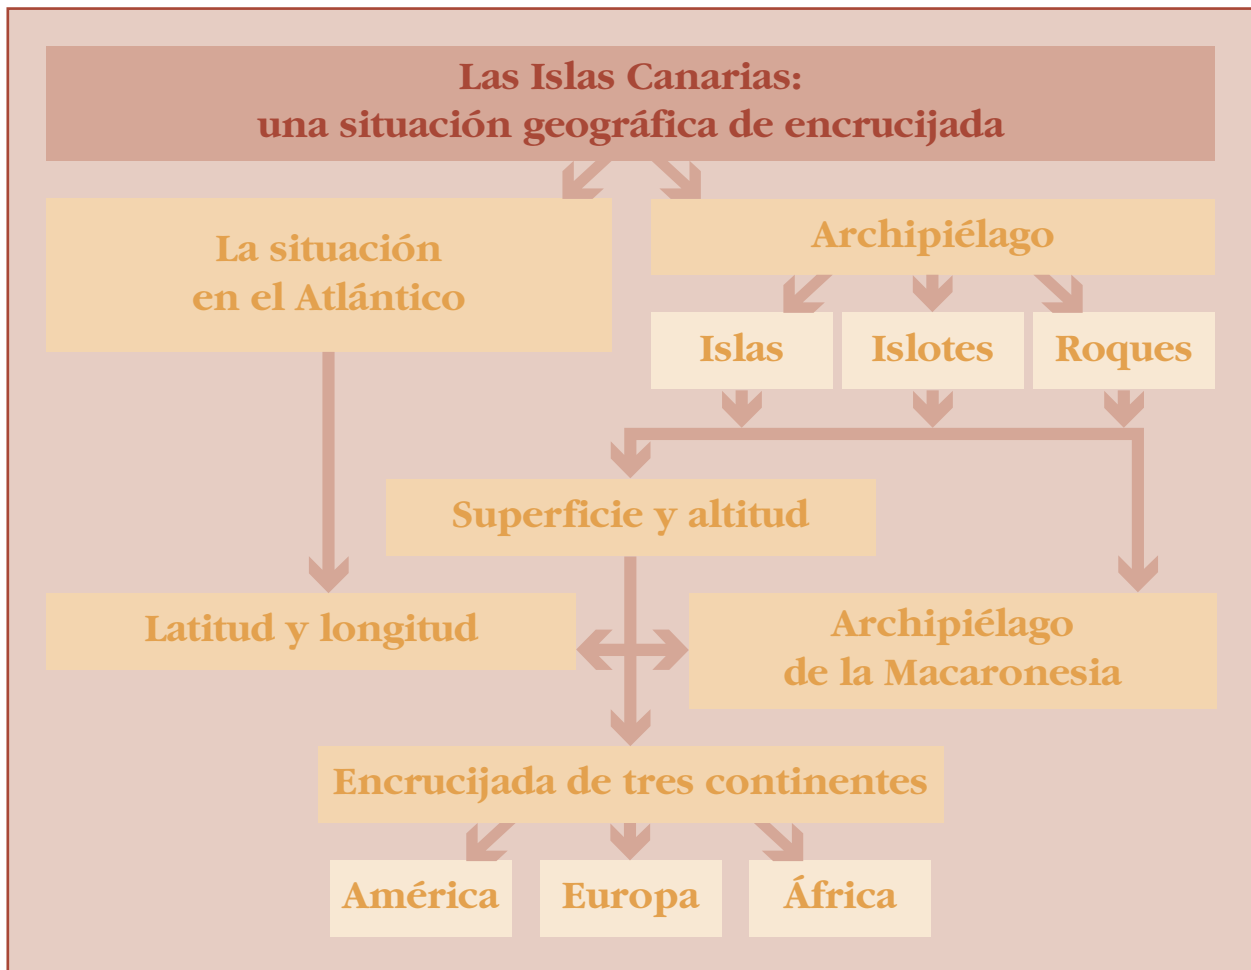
Las Islas Canarias:
una situación geográfica de encrucijada

La situación
en el Atlántico

Archipiélago

Islas

Islotes

Roques

Superficie y altitud

Latitud y longitud

Archipiélago
de la Macaronesia

Encrucijada de tres continentes

América

Europa

África